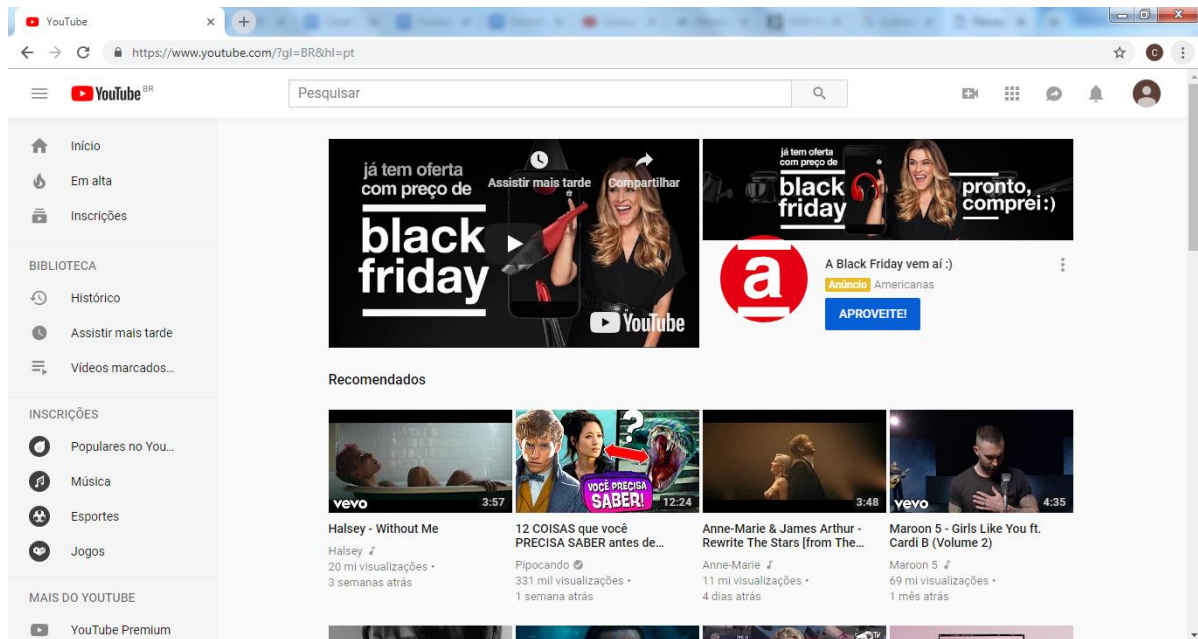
YouTube ×

https://www.youtube.com/?gl=BR&hl=pt

YouTube BR

Pesquisar

Início
Em alta
Inscrições

BIBLIOTECA
Histórico
Assistir mais tarde
Vídeos marcados...

INSCRIÇÕES
Populares no You...
Música
Esportes
Jogos

MAIS DO YOUTUBE
YouTube Premium

já tem oferta com preço de
black friday
Assistir mais tarde
Compartilhar
YouTube

já tem oferta com preço de
black friday
pronto, comprei :)

a
A Black Friday vem aí :)
Anúncio Americanas
APROVEITE!

Recomendados

vevo 3:57
Halsey - Without Me
Halsey ♪
20 mi visualizações •
3 semanas atrás

VOCÊ PRECISA SABER! 12:24
12 COISAS que você PRECISA SABER antes de...
Pipocando
331 mil visualizações •
1 semana atrás

3:48
Anne-Marie & James Arthur - Rewrite The Stars [from The...
Anne-Marie ♪
11 mi visualizações •
4 dias atrás

vevo 4:35
Maroon 5 - Girls Like You ft. Cardi B (Volume 2)
Maroon 5 ♪
69 mi visualizações •
1 mês atrás